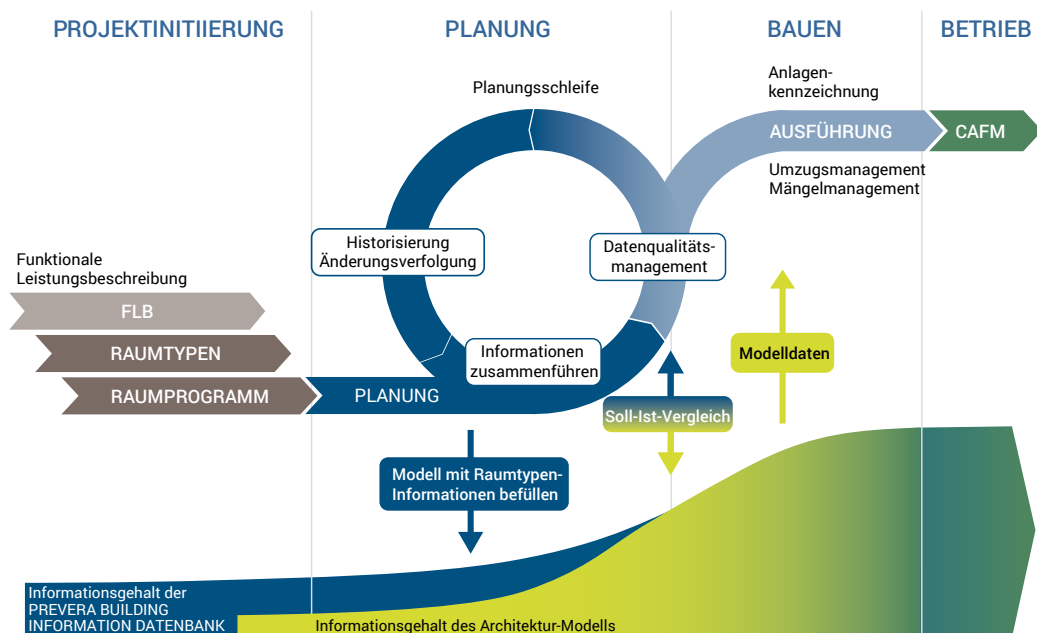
PROJEKTINITIIERUNG

PLANUNG

BAUEN

BETRIEB

Planungsschleife

Anlagenkennzeichnung

AUSFÜHRUNG

CAFM

Umzugsmanagement
Mängelmanagement

Funktionale Leistungsbeschreibung

FLB

RAUMTYPEN

RAUMPROGRAMM

Historisierung
Änderungsverfolgung

Datenqualitätsmanagement

Informationen zusammenführen

PLANUNG

Modelldaten

Soll-Ist-Vergleich

Modell mit Raumtypen-Informationen befüllen

Informationsgehalt der PREVERA BUILDING INFORMATION DATENBANK

Informationsgehalt des Architektur-Modells